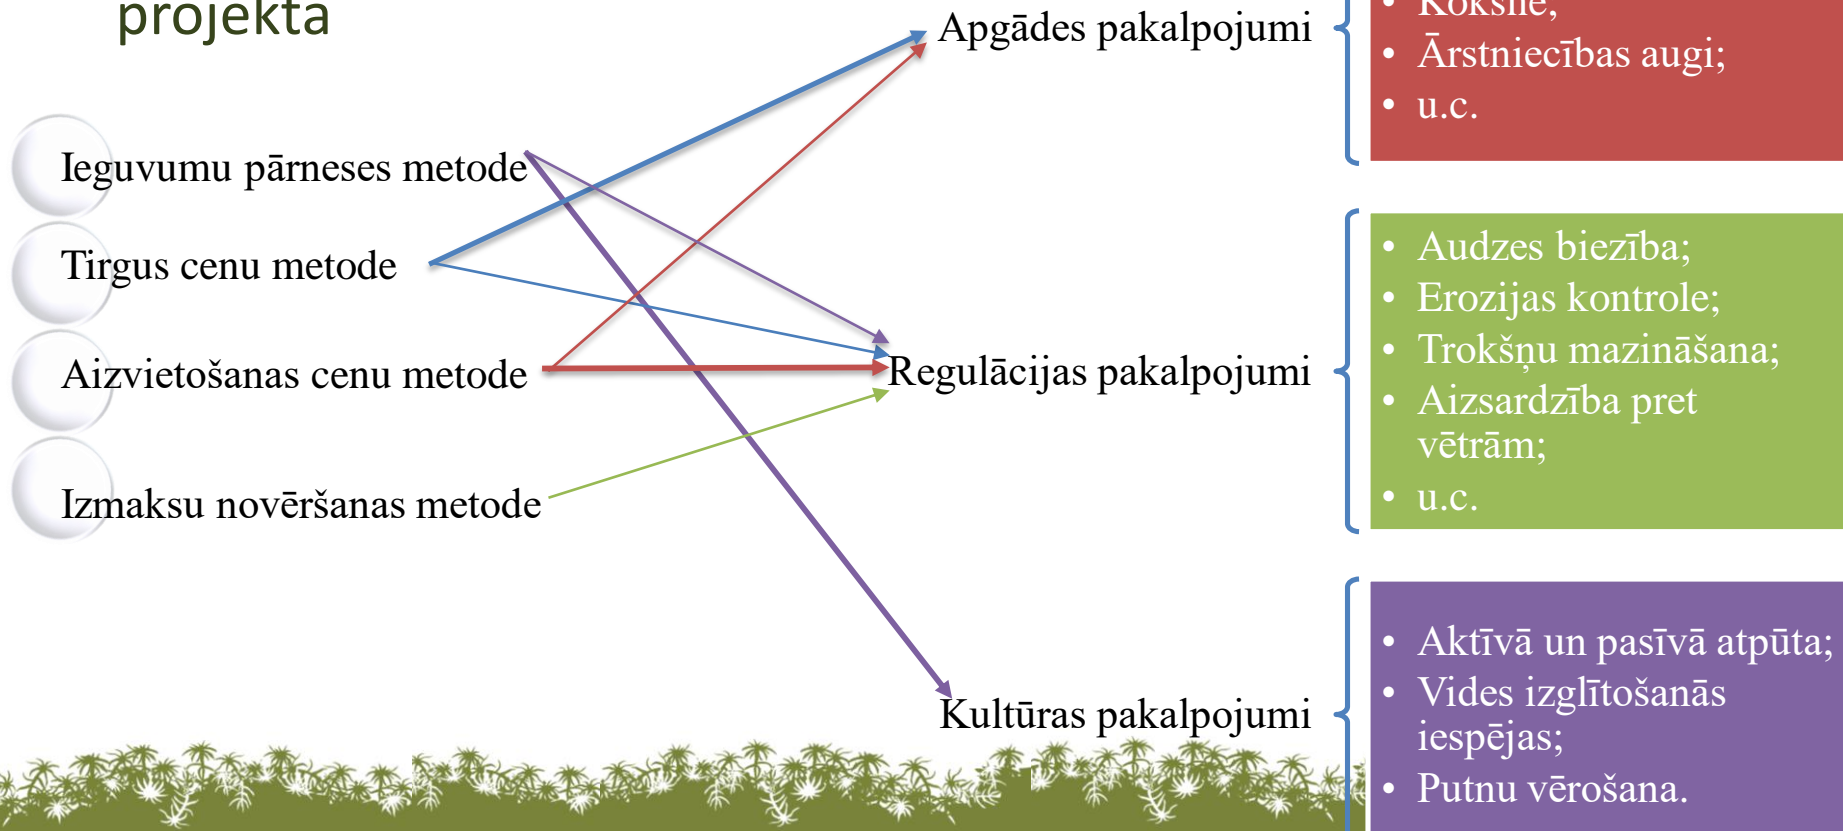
projekta

Ieguvumu pārneses metode

Tirgus cenu metode

Aizvietošanas cenu metode

Izmaksu novēršanas metode

Apgādes pakalpojumi

Regulācijas pakalpojumi

Kultūras pakalpojumi

• Koksne;
• Ārstniecības augi;
• u.c.

• Audzes biezība;
• Erozijas kontrole;
• Trokšņu mazināšana;
• Aizsardzība pret vētrām;
• u.c.

• Aktīvā un pasīvā atpūta;
• Vides izglītošanās iespējas;
• Putnu vērošana.